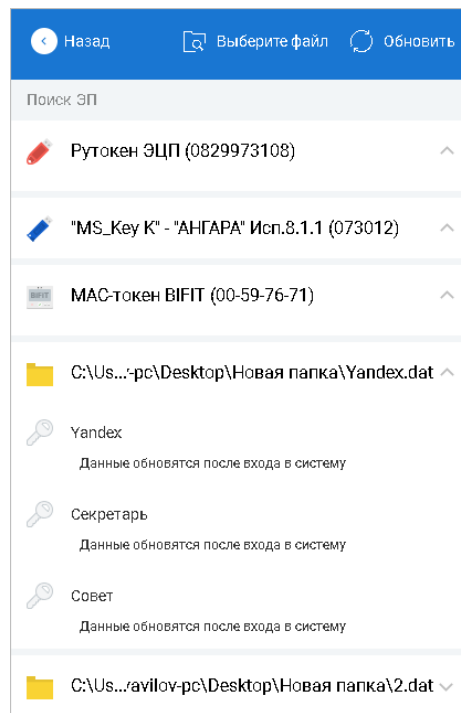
Назад
Выберите файл
Обновить

Поиск ЭП

Рутокен ЭЦП (0829973108)

"MS_Key K" - "АНГАРА" Исп.8.1.1 (073012)

BIFIT

МАС-токен BIFIT (00-59-76-71)

C:\Us...-pc\Desktop\Новая папка\Yandex.dat

Yandex
Данные обновятся после входа в систему

Секретарь
Данные обновятся после входа в систему

Совет
Данные обновятся после входа в систему

C:\Us...avilov-pc\Desktop\Новая папка\2.dat